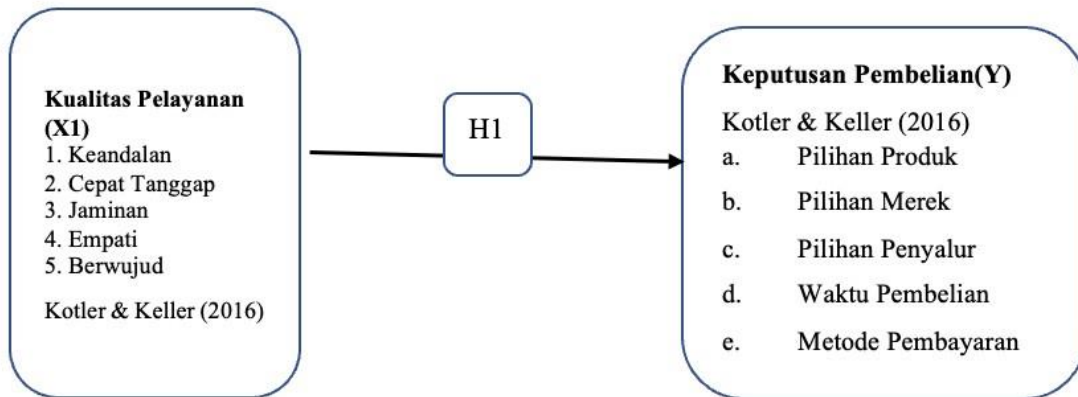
Kualitas Pelayanan (X1)
1. Keandalan
2. Cepat Tanggap
3. Jaminan
4. Empati
5. Berwujud

Kotler & Keller (2016)

H1

Keputusan Pembelian(Y)

Kotler & Keller (2016)
a. Pilihan Produk
b. Pilihan Merek
c. Pilihan Penyalur
d. Waktu Pembelian
e. Metode Pembayaran